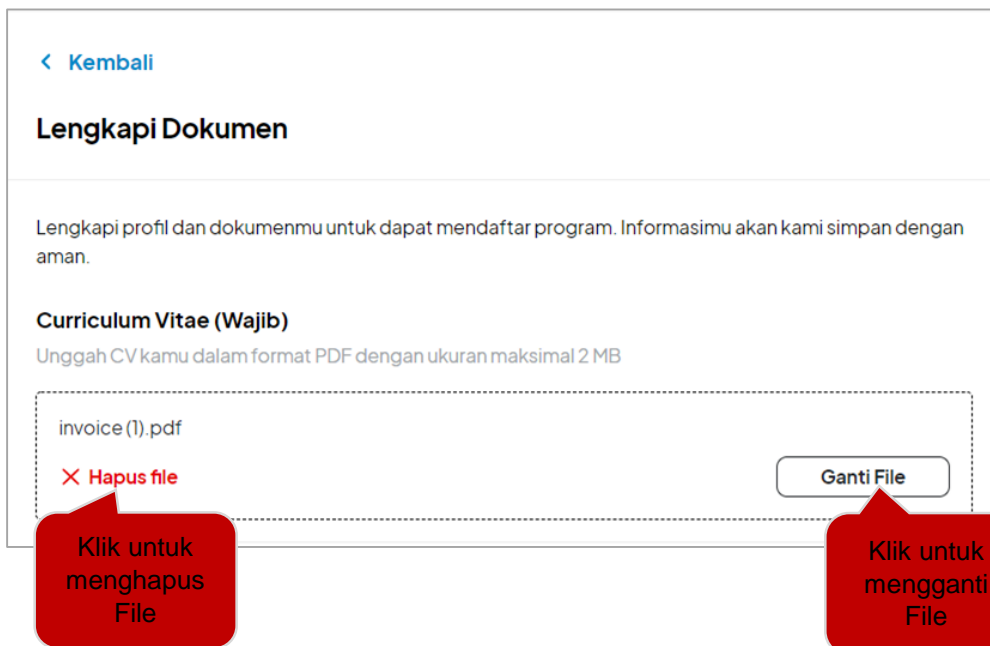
< Kembali

Lengkapi Dokumen

Lengkapi profil dan dokumenmu untuk dapat mendaftar program. Informasimu akan kami simpan dengan aman.

Curriculum Vitae (Wajib)

Unggah CV kamu dalam format PDF dengan ukuran maksimal 2 MB

invoice (1).pdf

× Hapus file

Ganti File

Klik untuk menghapus File

Klik untuk mengganti File